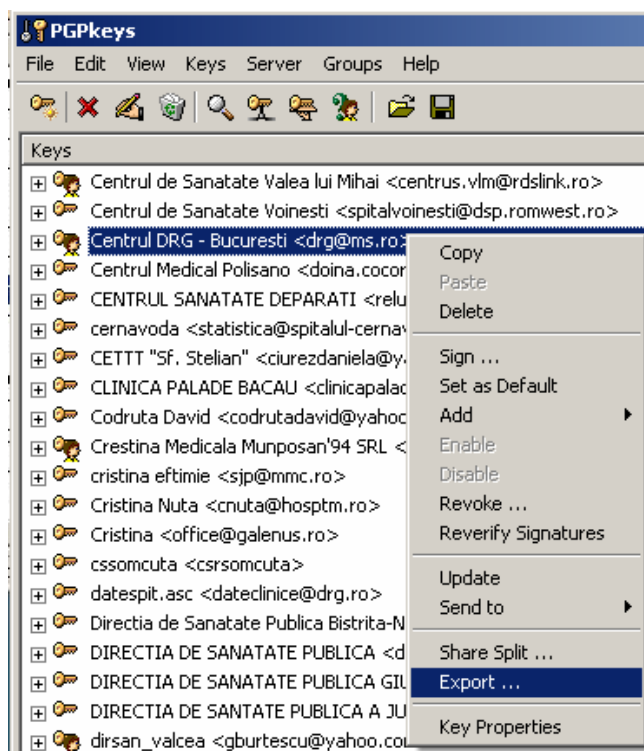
PGPkeys

File Edit View Keys Server Groups Help

Keys

Centrul de Sanatate Valea lui Mihai <centrus.vlm@rdslink.ro>
Centrul de Sanatate Voinesti <spitalvoinesti@dsp.romwest.ro>
Centrul DRG - Bucuresti <drg@ms.ro>
Centrul Medical Polisano <doina.cocor
CENTRUL SANATATE DEPARATI <relu
cernavoda <statistica@spitalul-cernav
CETTT "Sf. Stelian" <ciurezdaniela@y
CLINICA PALADE BACAU <clinicapalac
Codruta David <codrutadavid@yahoc
Crestina Medicala Munposan'94 SRL <
cristina eftimie <sjp@mmc.ro>
Cristina Nuta <cnuta@hosptm.ro>
Cristina <office@galenus.ro>
cssomcuta <csrsomcuta>
datespit.asc <dateclinice@drg.ro>
Directia de Sanatate Publica Bistrita-N
DIRECTIA DE SANATATE PUBLICA <d
DIRECTIA DE SANATATE PUBLICA GIU
DIRECTIA DE SANTATE PUBLICA A JU
dirsan_valcea <gburtescu@yahoo.co

Copy
Paste
Delete
Sign ...
Set as Default
Add
Enable
Disable
Revoke ...
Reverify Signatures
Update
Send to
Share Split ...
Export ...
Key Properties